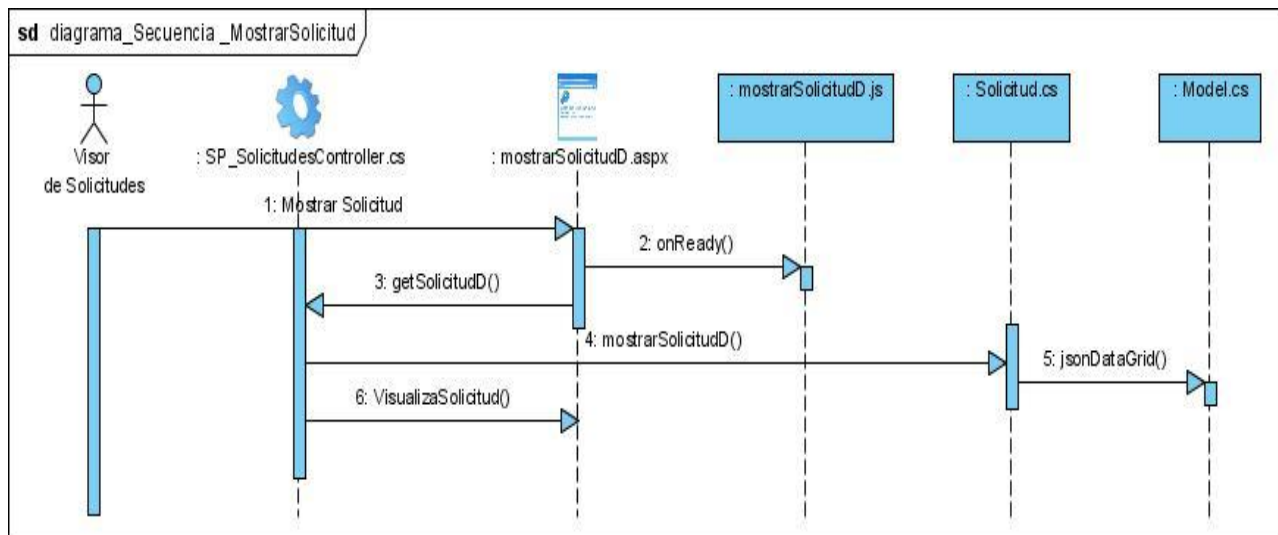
sd diagrama_Secuencia _MostrarSolicitud

Visor de Solicitudes

: SP_SolicitudesController.cs

: mostrarSolicitudD.aspx

: mostrarSolicitudD.js

: Solicitud.cs

: Model.cs

1: Mostrar Solicitud

2: onReady()

3: getSolicitudD()

4: mostrarSolicitudD()

5: jsonDataGrid()

6: VisualizaSolicitud()